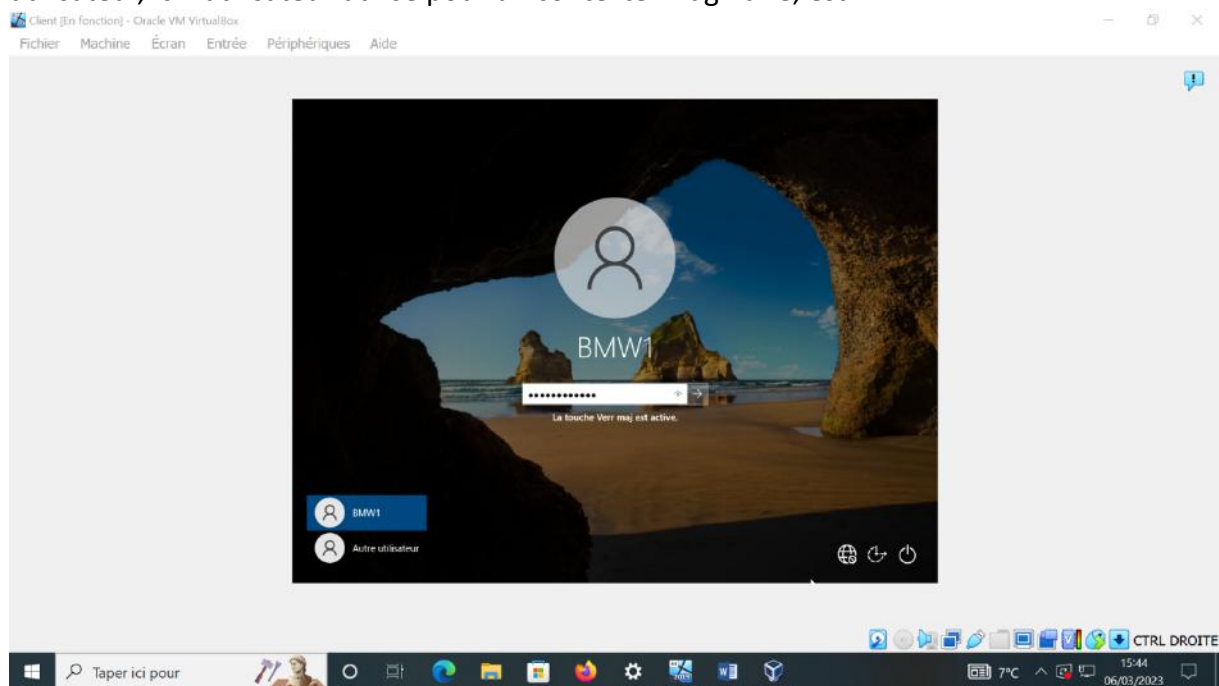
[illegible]
Client [En fonction] - Oracle VM VirtualBox
Fichier Machine Écran Entrée Périphériques Aide

BMW1
••••••••••••
La touche Verr maj est active.

BMW1
Autre utilisateur

CTRL DROITE

Taper ici pour

7°C

15:44
06/03/2023